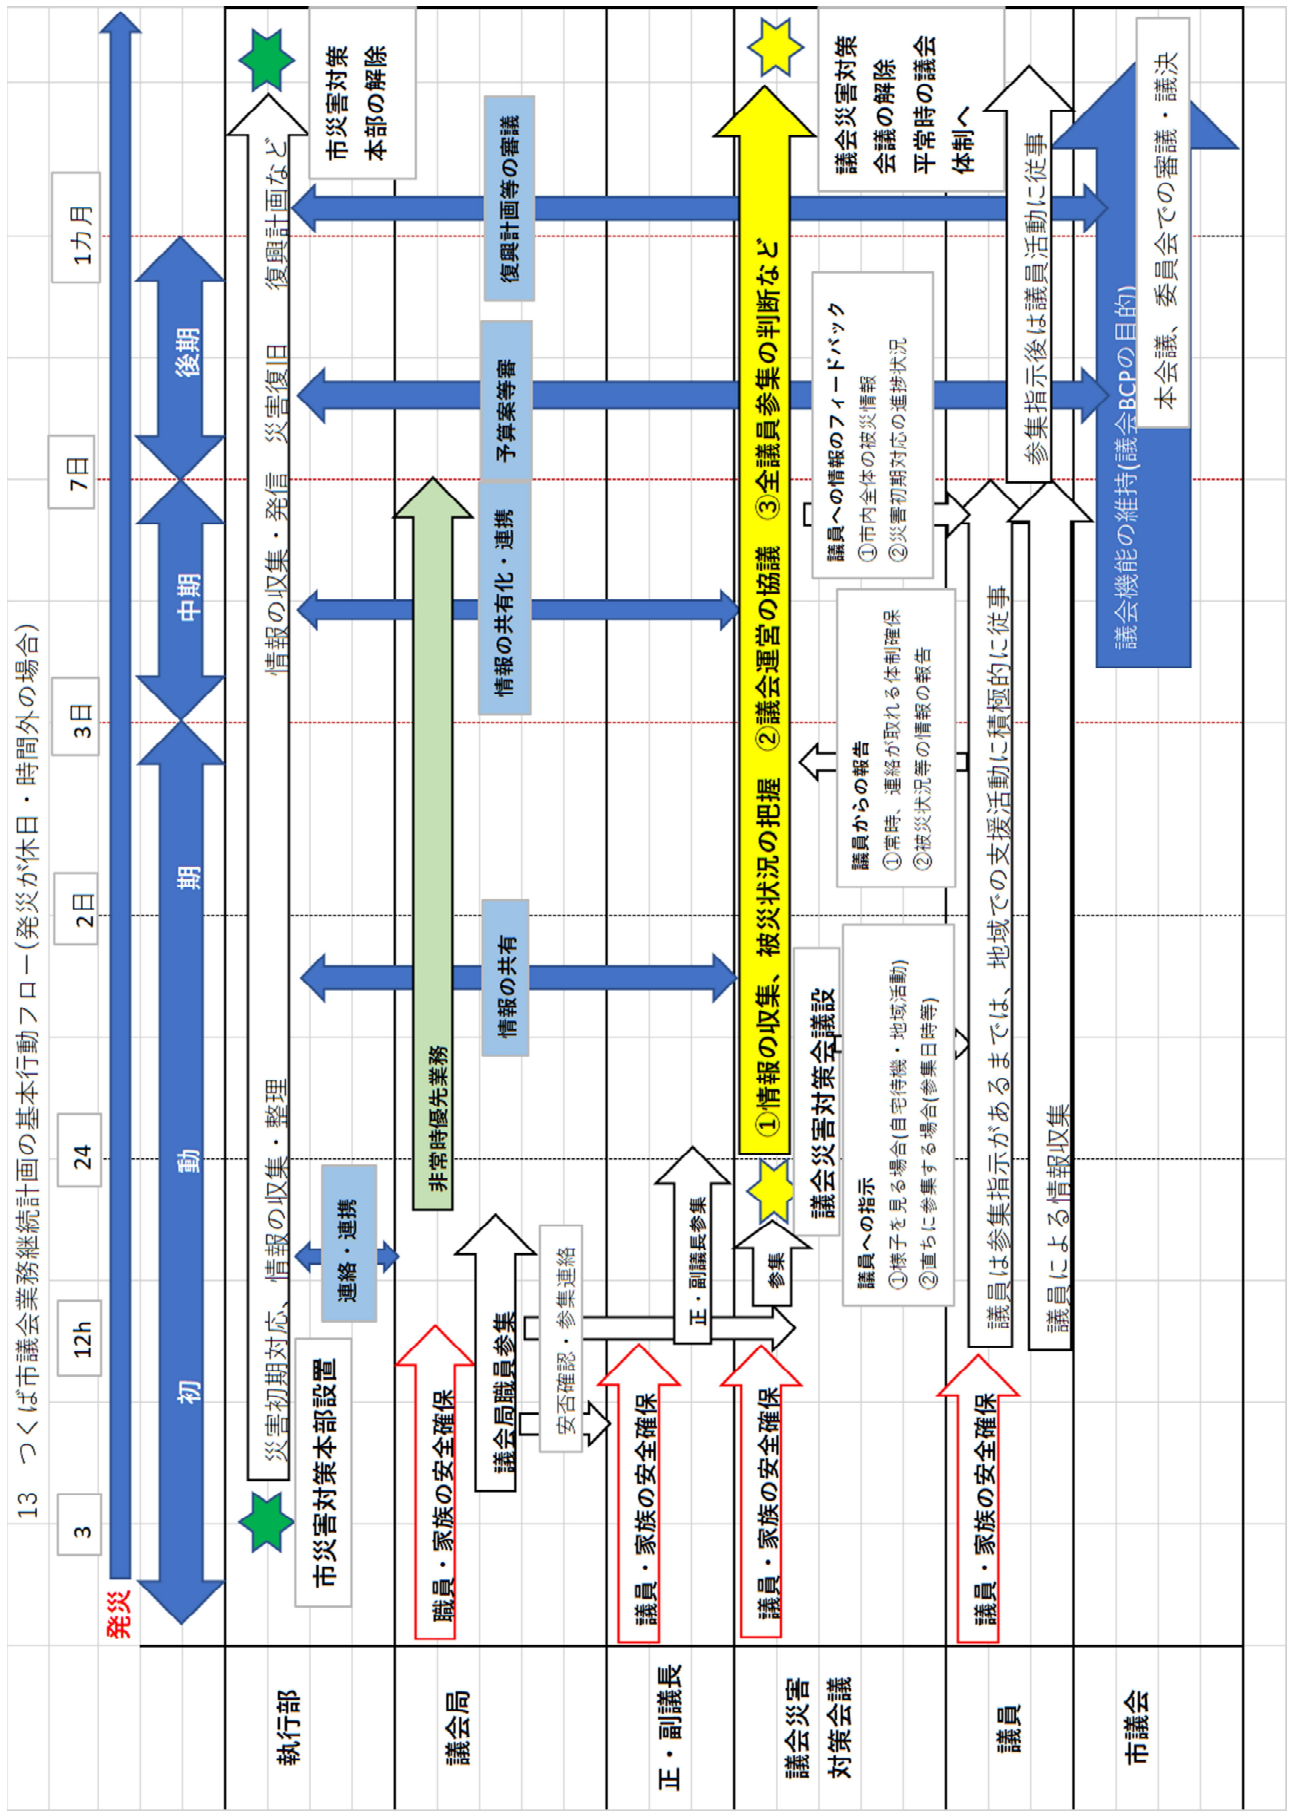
13 つくば市議会業務継続計画の基本行動フロー（発災が休日・時間外の場合）

発災
3
12h
24
2日
3日
7日
1カ月

初動期
中期
後期

執行部
議会局
正・副議長
議会災害対策会議
議員
市議会

市災害対策本部設置
災害初期対応、情報の収集・整理
情報の収集・発信
災害復旧
復興計画など
市災害対策本部の解除
連絡・連携
情報の共有
情報の共有化・連携
予算案等審査
復興計画等の審議

職員・家族の安全確保
議会局職員参集
安否確認・参集連絡
非常時優先業務

議員・家族の安全確保
正・副議長参集

議員・家族の安全確保
参集
議会災害対策会議設
①情報の収集、被災状況の把握　②議会運営の協議　③全議員参集の判断など
議会災害対策会議の解除
平常時の議会体制へ

議員への指示
①様子を見る場合(自宅待機・地域活動)
②直ちに参集する場合(参集日時等)

議員からの報告
①常時、連絡が取れる体制確保
②被災状況等の情報の報告

議員への情報のフィードバック
①市内全体の被災情報
②災害初期対応の進捗状況

議員・家族の安全確保
議員は参集指示があるまでは、地域での支援活動に積極的に従事
議員による情報収集
参集指示後は議員活動に従事

議会機能の維持(議会BCPの目的)
本会議、委員会での審議・議決